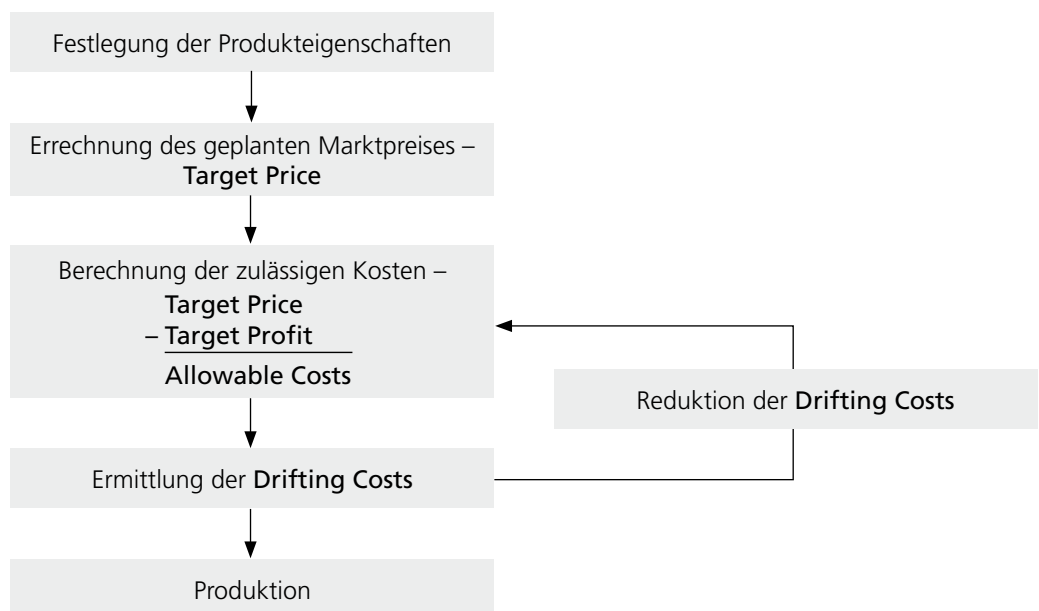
Festlegung der Produkteigenschaften

Errechnung des geplanten Marktpreises – Target Price

Berechnung der zulässigen Kosten –
Target Price
– Target Profit
Allowable Costs

Reduktion der Drifting Costs

Ermittlung der Drifting Costs

Produktion